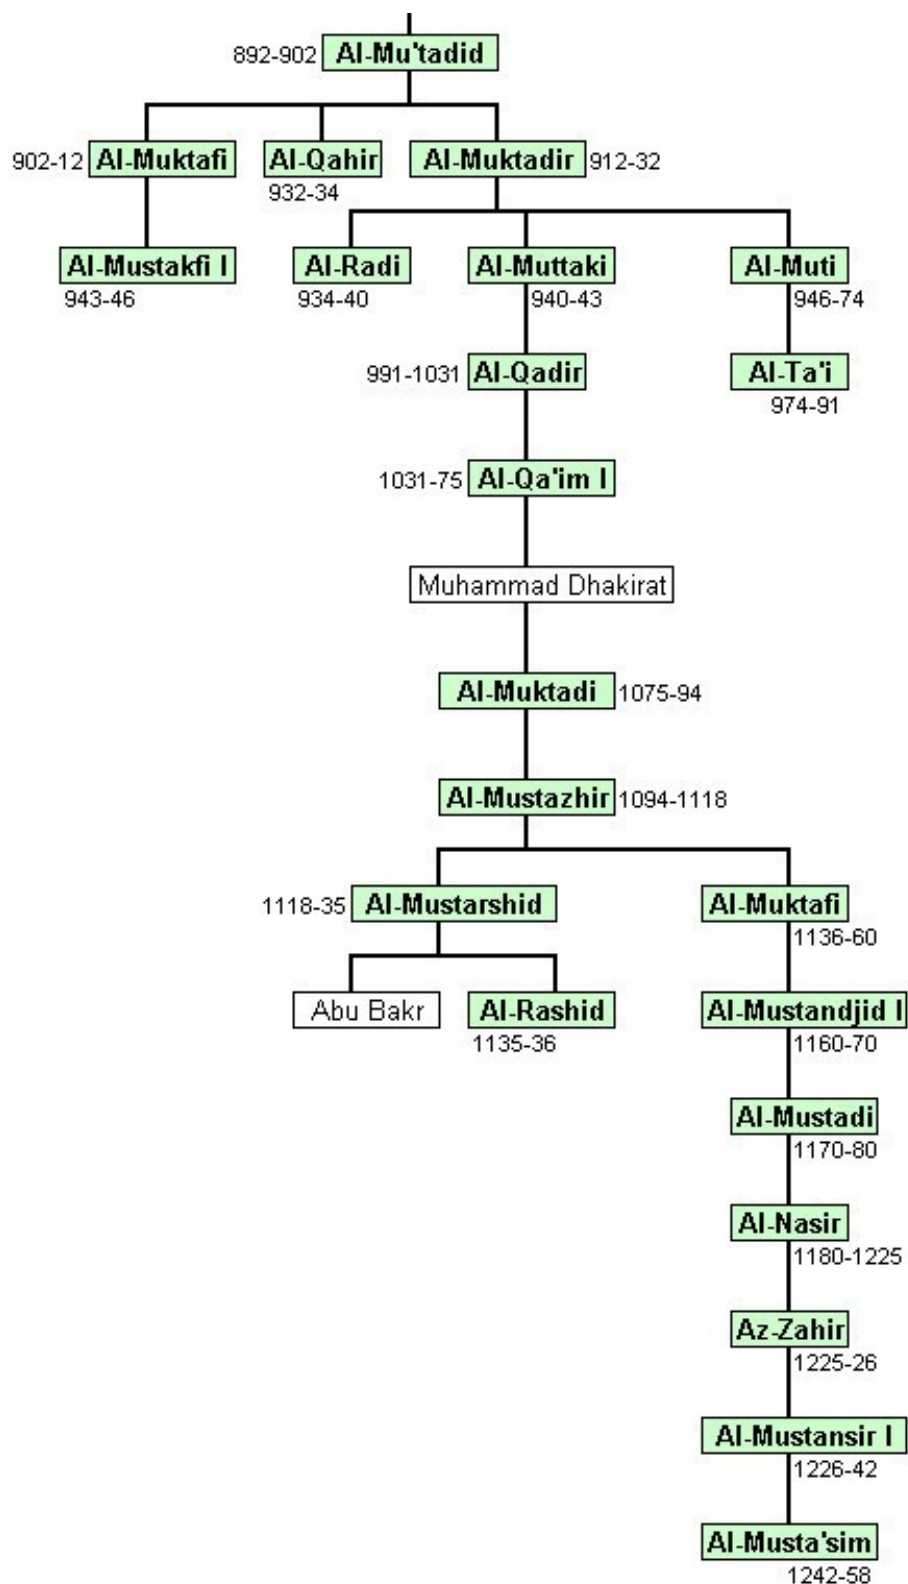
892-902 Al-Mu'tadid

902-12 Al-Muktafi

Al-Qahir 932-34

Al-Muktadir 912-32

Al-Mustakfi I 943-46

Al-Radi 934-40

Al-Muttaki 940-43

Al-Muti 946-74

991-1031 Al-Qadir

Al-Ta'i 974-91

1031-75 Al-Qa'im I

Muhammad Dhakirat

Al-Muktadi 1075-94

Al-Mustazhir 1094-1118

1118-35 Al-Mustarshid

Al-Muktafi 1136-60

Abu Bakr

Al-Rashid 1135-36

Al-Mustandjid I 1160-70

Al-Mustadi 1170-80

Al-Nasir 1180-1225

Az-Zahir 1225-26

Al-Mustansir I 1226-42

Al-Musta'sim 1242-58